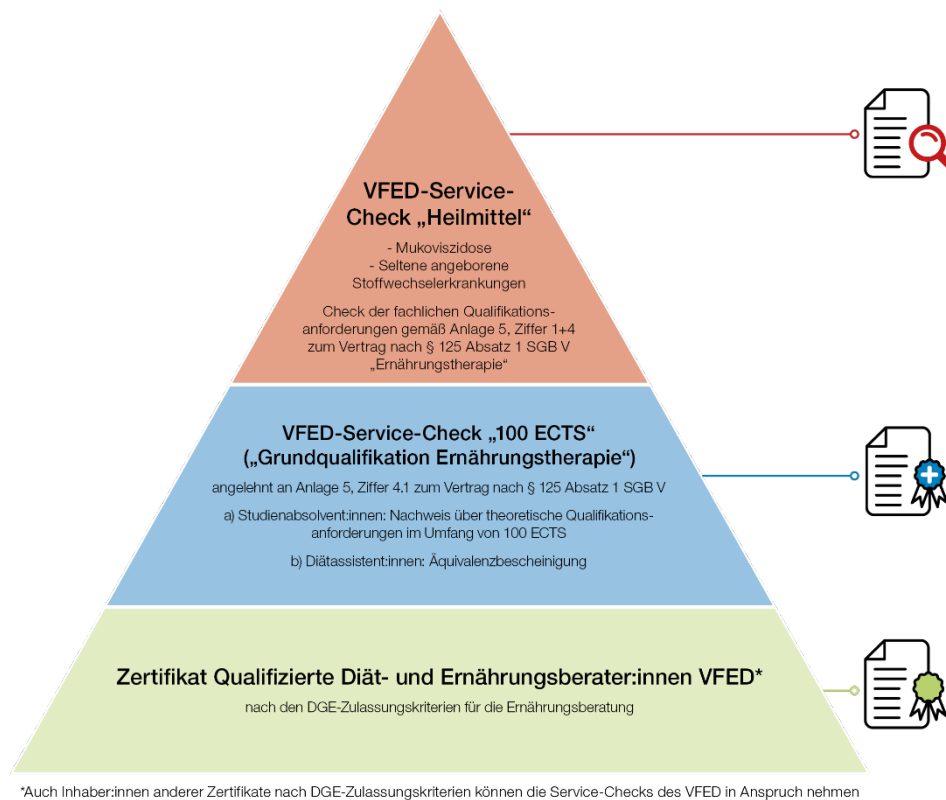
VFED-Service-Check „Heilmittel“

- Mukoviszidose
- Seltene angeborene Stoffwechselerkrankungen

Check der fachlichen Qualifikationsanforderungen gemäß Anlage 5, Ziffer 1+4 zum Vertrag nach § 125 Absatz 1 SGB V „Ernährungstherapie“

VFED-Service-Check „100 ECTS“ („Grundqualifikation Ernährungstherapie“)

angelehnt an Anlage 5, Ziffer 4.1 zum Vertrag nach § 125 Absatz 1 SGB V

a) Studienabsolvent:innen: Nachweis über theoretische Qualifikationsanforderungen im Umfang von 100 ECTS

b) Diätassistent:innen: Äquivalenzbescheinigung

Zertifikat Qualifizierte Diät- und Ernährungsberater:innen VFED*

nach den DGE-Zulassungskriterien für die Ernährungsberatung

*Auch Inhaber:innen anderer Zertifikate nach DGE-Zulassungskriterien können die Service-Checks des VFED in Anspruch nehmen